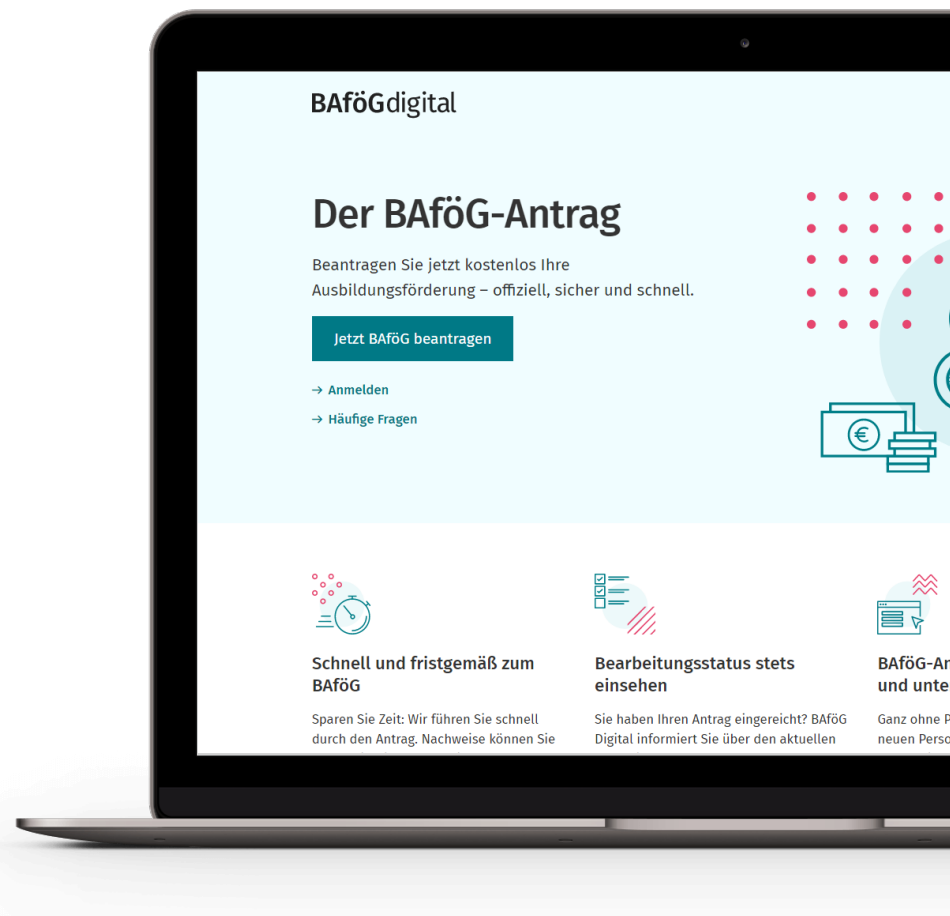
BAföGdigital

Der BAföG-Antrag

Beantragen Sie jetzt kostenlos Ihre Ausbildungsförderung – offiziell, sicher und schnell.

Jetzt BAföG beantragen

→ Anmelden

→ Häufige Fragen

€

€

Schnell und fristgemäß zum BAföG

Sparen Sie Zeit: Wir führen Sie schnell durch den Antrag. Nachweise können Sie

Bearbeitungsstatus stets einsehen

Sie haben Ihren Antrag eingereicht? BAföG Digital informiert Sie über den aktuellen

BAföG-An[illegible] und unte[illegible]

Ganz ohne P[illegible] neuen Perso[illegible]